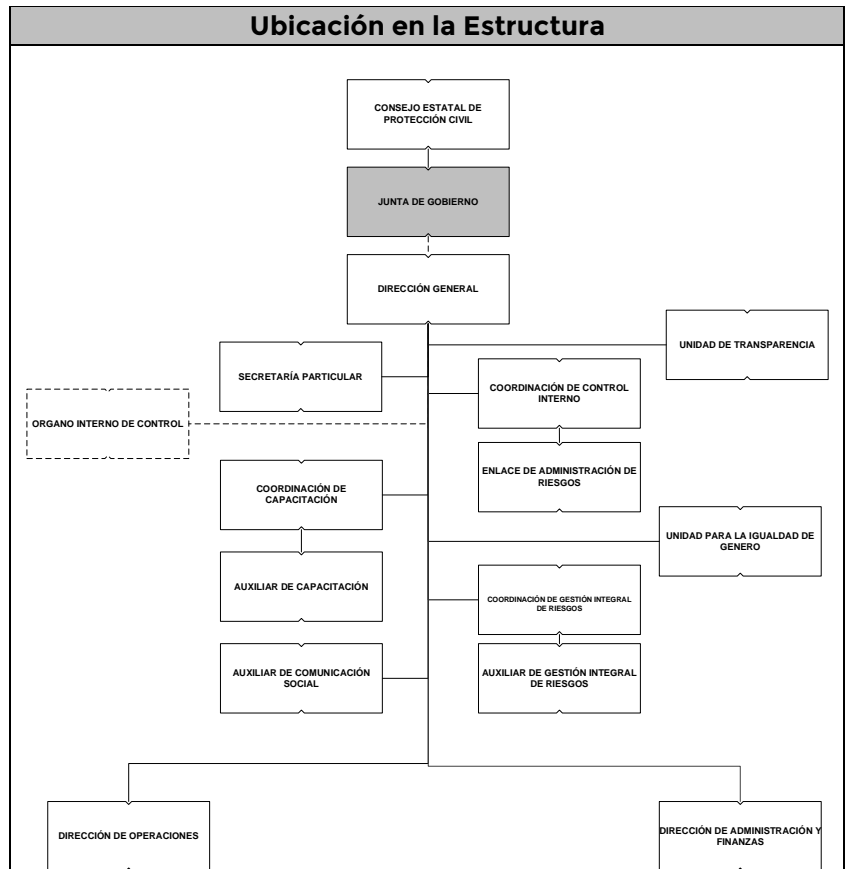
Ubicación en la Estructura

CONSEJO ESTATAL DE PROTECCIÓN CIVIL

JUNTA DE GOBIERNO

DIRECCIÓN GENERAL

UNIDAD DE TRANSPARENCIA

SECRETARÍA PARTICULAR

COORDINACIÓN DE CONTROL INTERNO

ORGANO INTERNO DE CONTROL

ENLACE DE ADMINISTRACIÓN DE RIESGOS

COORDINACIÓN DE CAPACITACIÓN

UNIDAD PARA LA IGUALDAD DE GENERO

AUXILIAR DE CAPACITACIÓN

COORDINACIÓN DE GESTIÓN INTEGRAL DE RIESGOS

AUXILIAR DE COMUNICACIÓN SOCIAL

AUXILIAR DE GESTIÓN INTEGRAL DE RIESGOS

DIRECCIÓN DE OPERACIONES

DIRECCIÓN DE ADMINISTRACIÓN Y FINANZAS